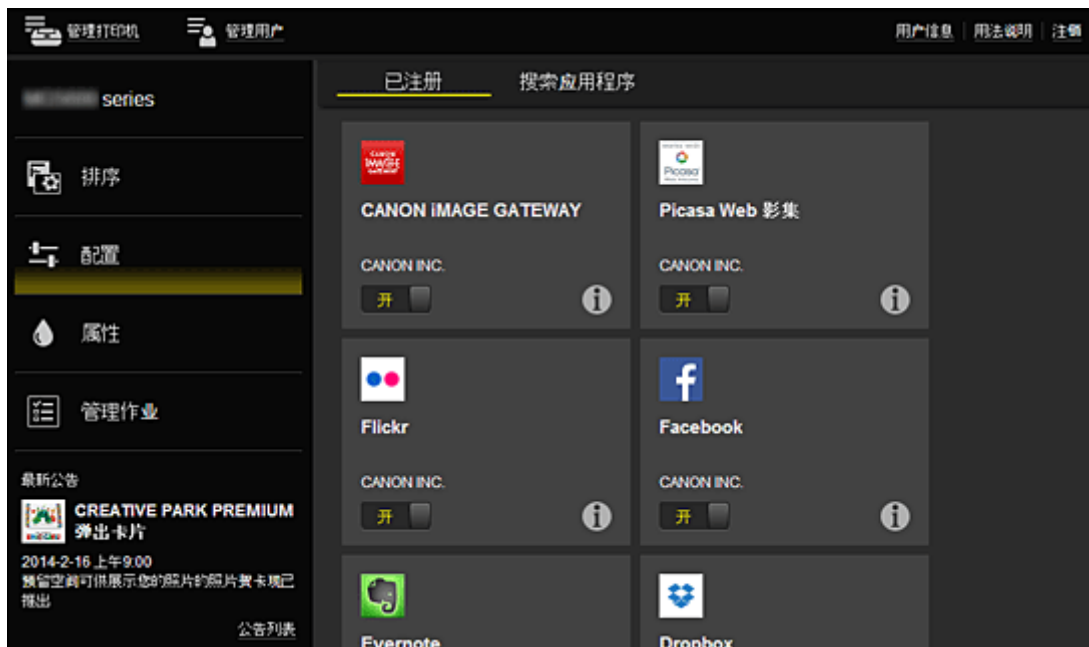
管理打印机 管理用户 用户信息 | 用法说明 | 注销

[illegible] series

排序

配置

属性

管理作业

最新公告

CREATIVE PARK PREMIUM 弹出卡片

2014-2-16 上午9:00
预留空间可供展示您的照片的照片贺卡现已推出

公告列表

已注册 搜索应用程序

CANON iMAGE GATEWAY
CANON INC.
开

Picasa Web 影集
CANON INC.
开

Flickr
CANON INC.
开

Facebook
CANON INC.
开

Evernote

Dropbox